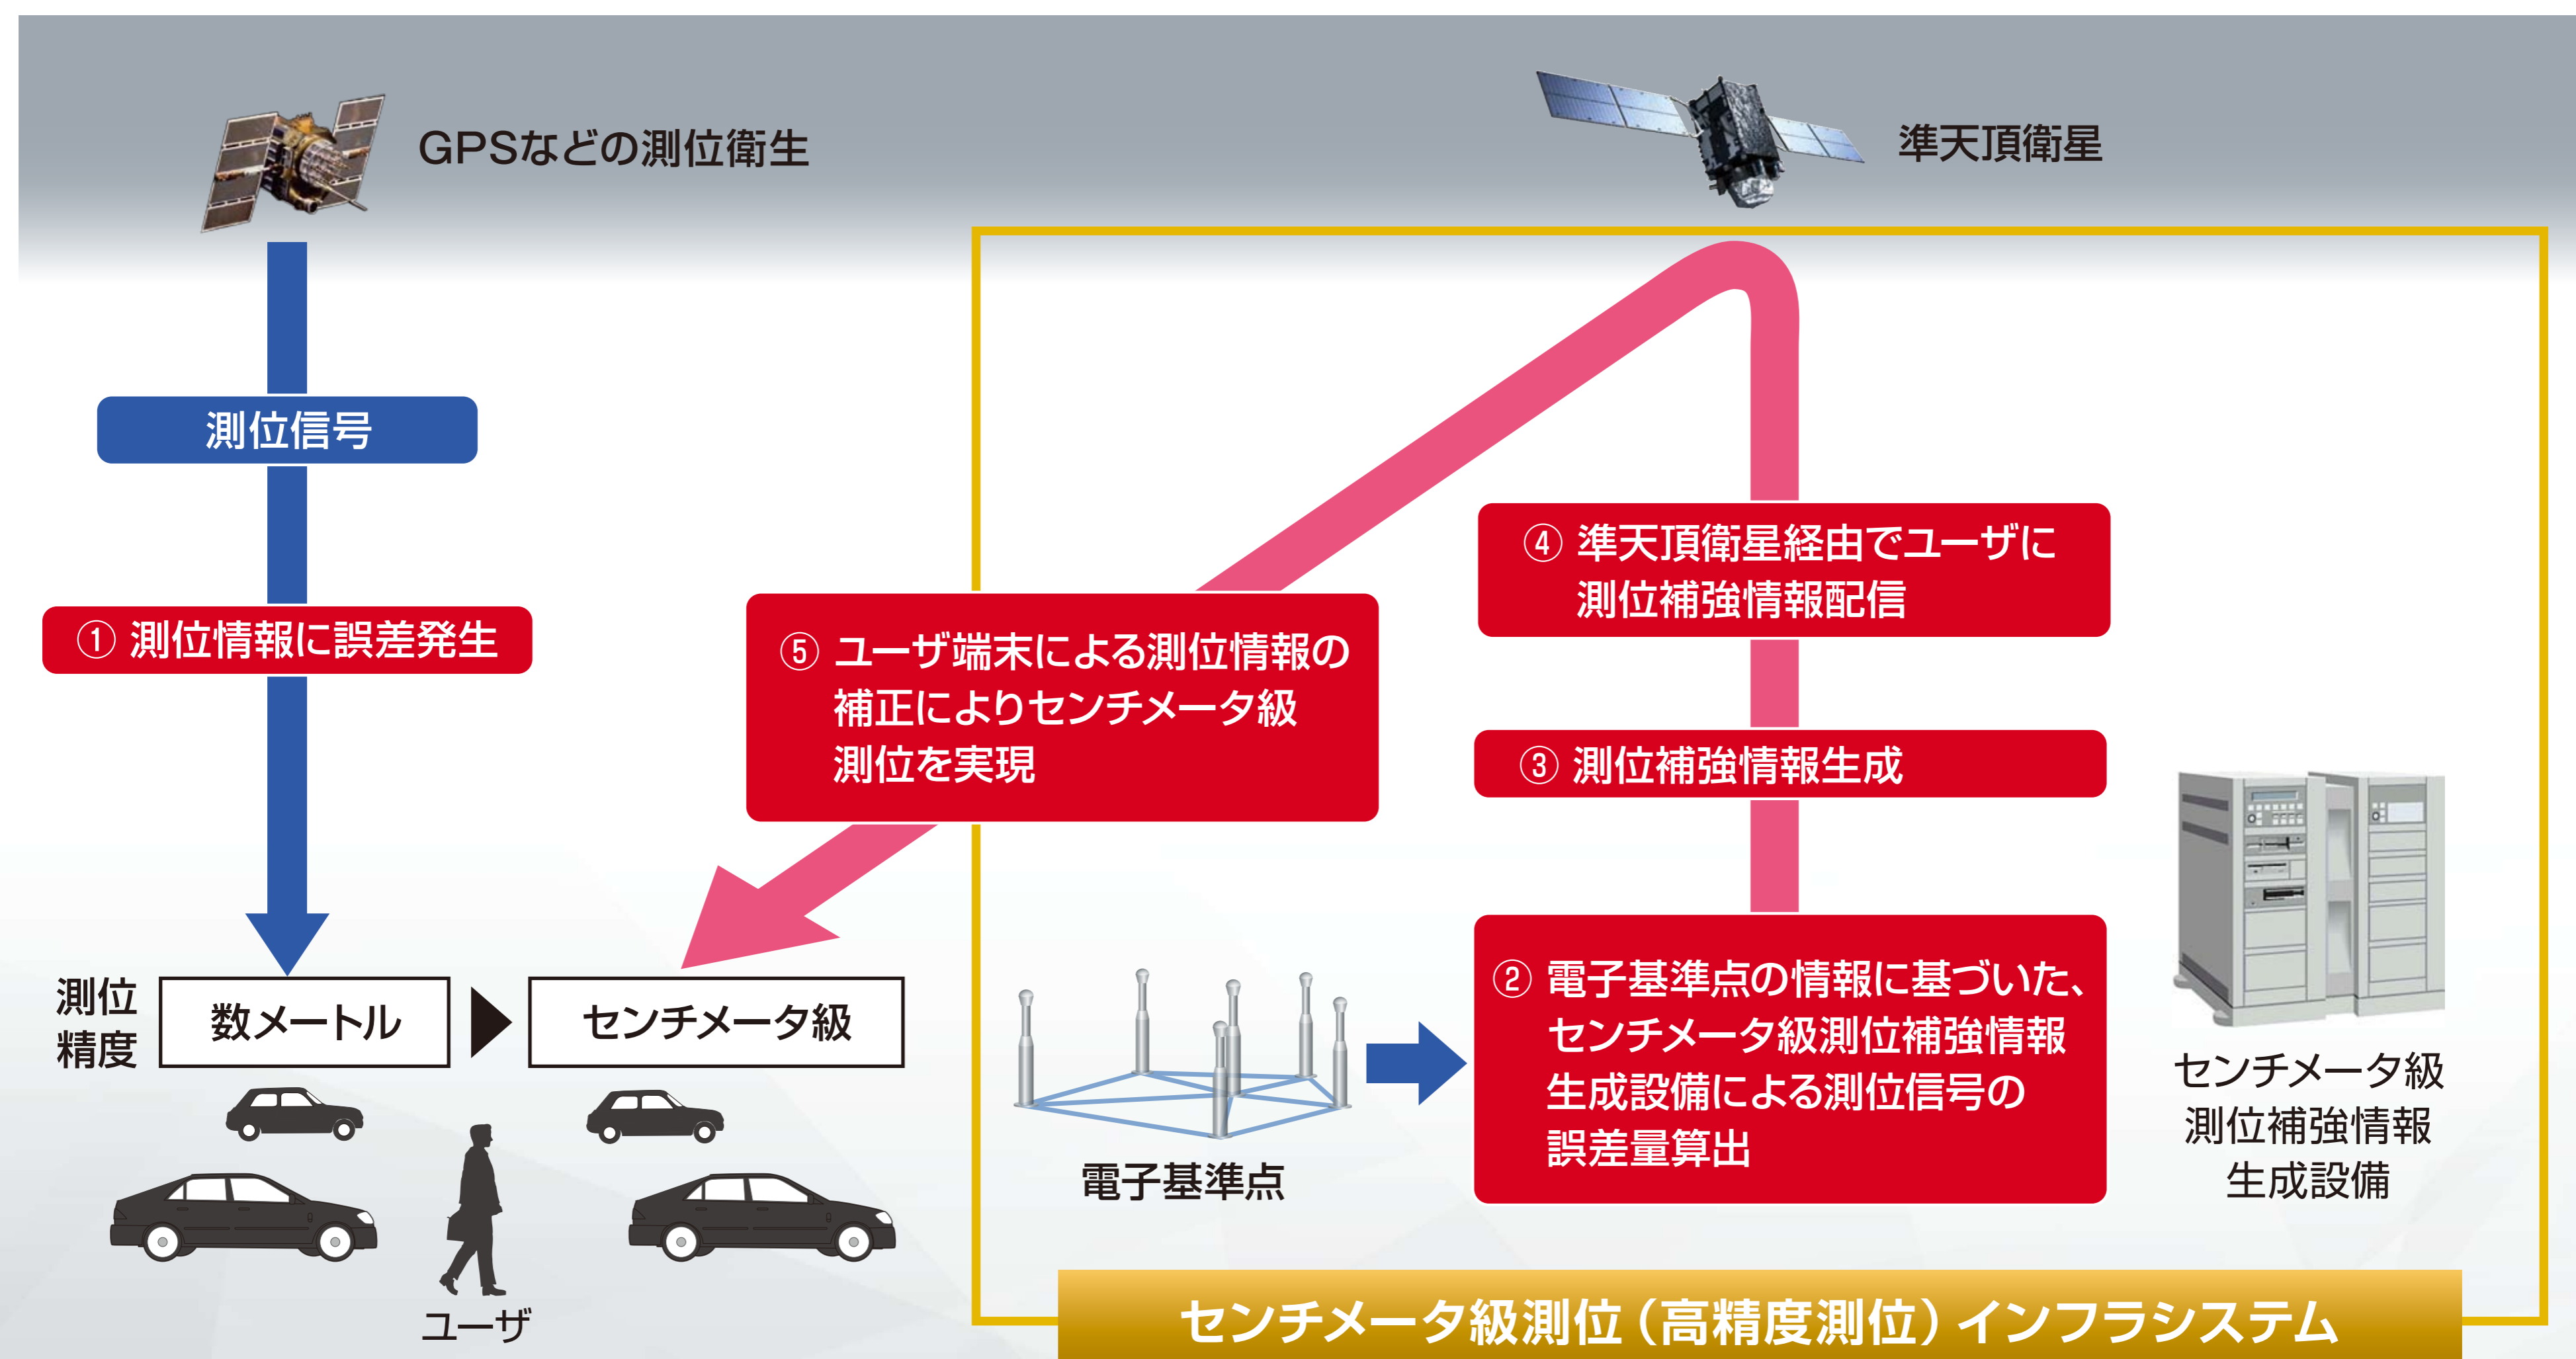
GPSなどの測位衛生

準天頂衛星

測位信号

① 測位情報に誤差発生

⑤ ユーザ端末による測位情報の補正によりセンチメータ級測位を実現

④ 準天頂衛星経由でユーザに測位補強情報配信

③ 測位補強情報生成

② 電子基準点の情報に基づいた、センチメータ級測位補強情報生成設備による測位信号の誤差量算出

測位精度

| 数メートル | センチメータ級 |
|---|---|

ユーザ

電子基準点

センチメータ級測位補強情報生成設備

センチメータ級測位（高精度測位）インフラシステム